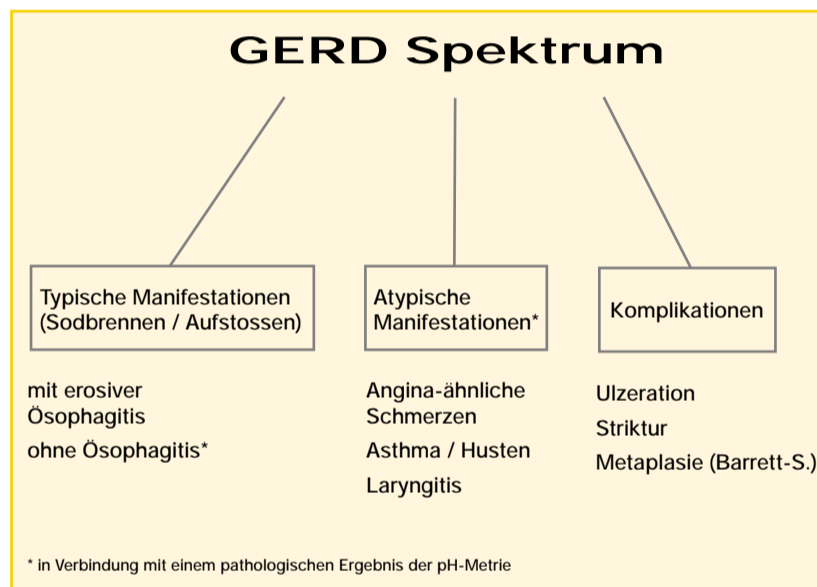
GERD Spektrum

Typische Manifestationen (Sodbrennen / Aufstossen)

mit erosiver Ösophagitis

ohne Ösophagitis*

Atypische Manifestationen*

Angina-ähnliche Schmerzen

Asthma / Husten

Laryngitis

Komplikationen

Ulzeration

Striktur

Metaplasie (Barrett-S.)

* in Verbindung mit einem pathologischen Ergebnis der pH-Metrie